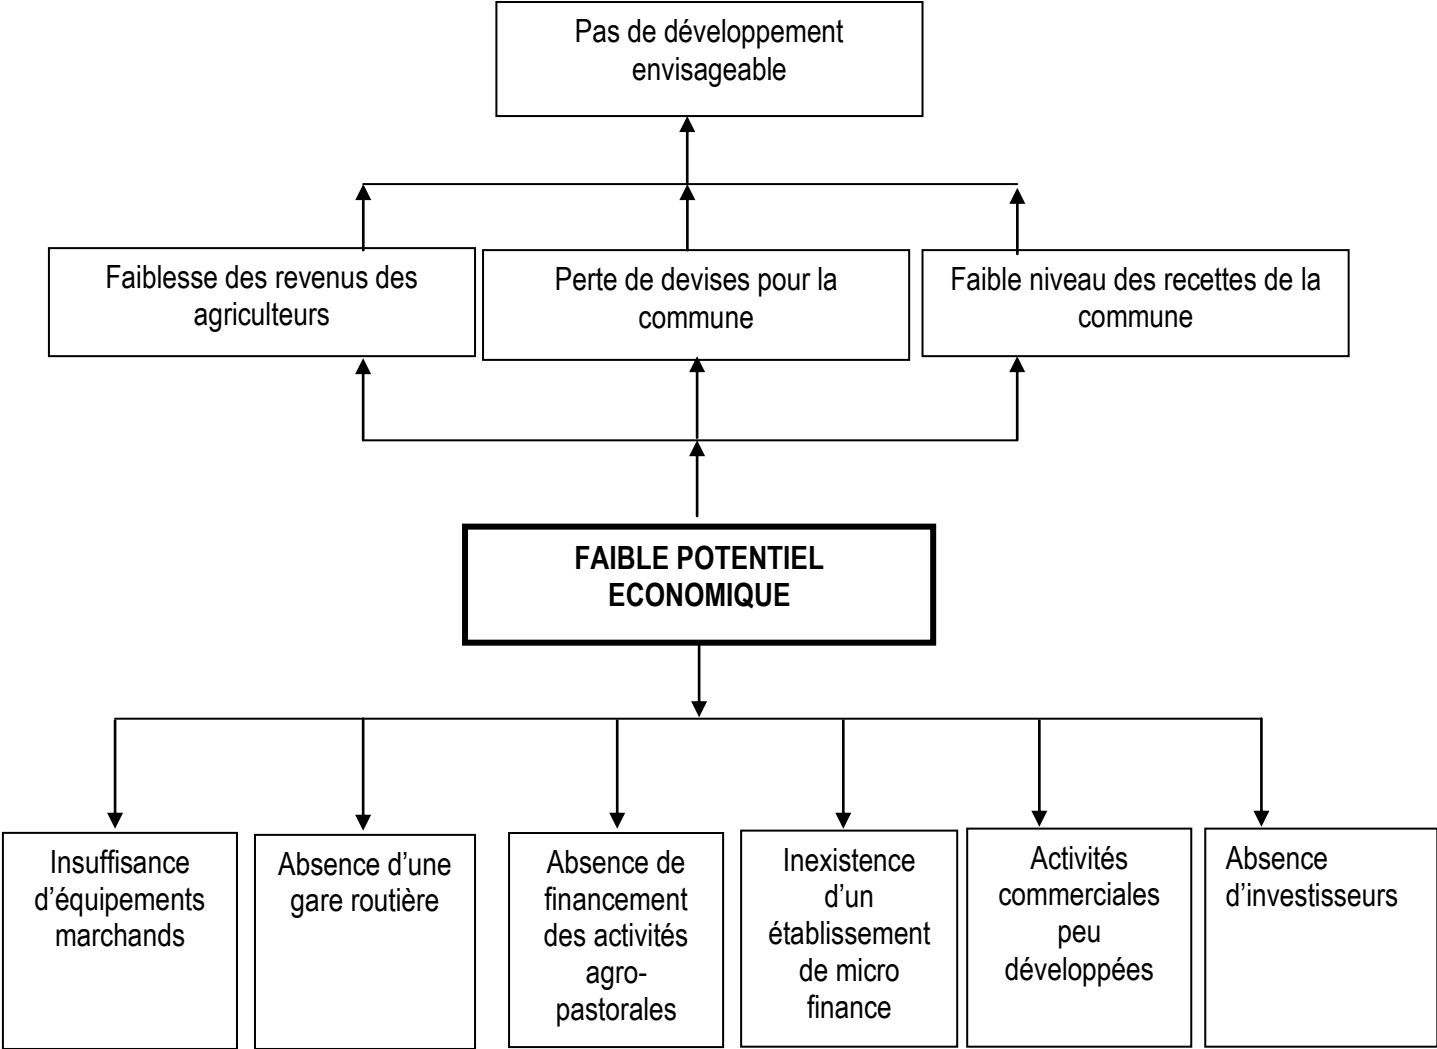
Pas de développement envisageable

Faiblesse des revenus des agriculteurs

Perte de devises pour la commune

Faible niveau des recettes de la commune

FAIBLE POTENTIEL ECONOMIQUE

Insuffisance d'équipements marchands

Absence d'une gare routière

Absence de financement des activités agro-pastorales

Inexistence d'un établissement de micro finance

Activités commerciales peu développées

Absence d'investisseurs